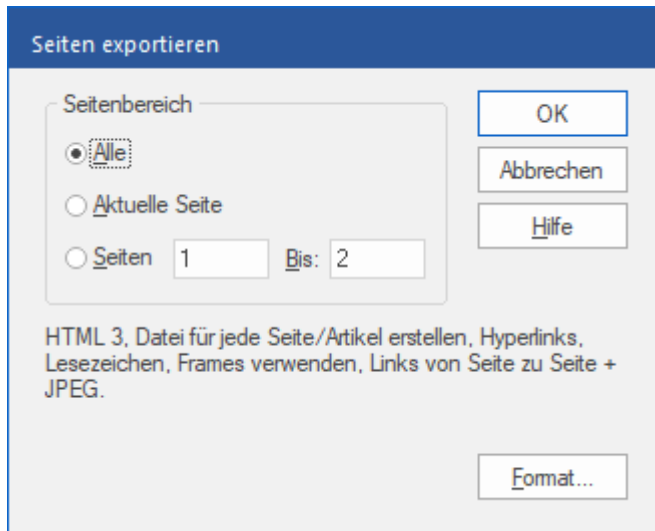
Seiten exportieren

Seitenbereich

Alle

Aktuelle Seite

Seiten 1 Bis: 2

OK

Abbrechen

Hilfe

HTML 3, Datei für jede Seite/Artikel erstellen, Hyperlinks, Lesezeichen, Frames verwenden, Links von Seite zu Seite + JPEG.

Format...